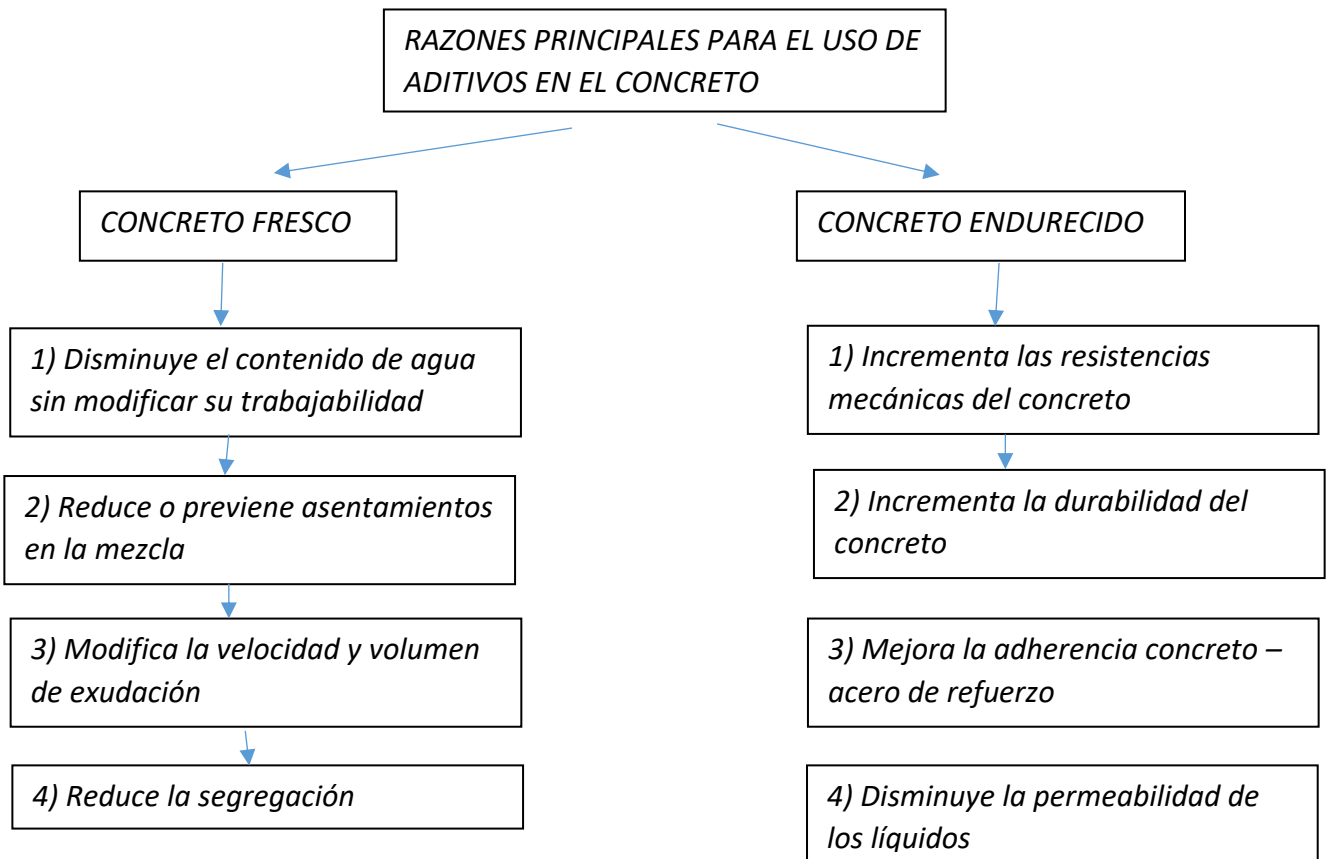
RAZONES PRINCIPALES PARA EL USO DE ADITIVOS EN EL CONCRETO

CONCRETO FRESCO

1) Disminuye el contenido de agua sin modificar su trabajabilidad

2) Reduce o previene asentamientos en la mezcla

3) Modifica la velocidad y volumen de exudación

4) Reduce la segregación

CONCRETO ENDURECIDO

1) Incrementa las resistencias mecánicas del concreto

2) Incrementa la durabilidad del concreto

3) Mejora la adherencia concreto – acero de refuerzo

4) Disminuye la permeabilidad de los líquidos